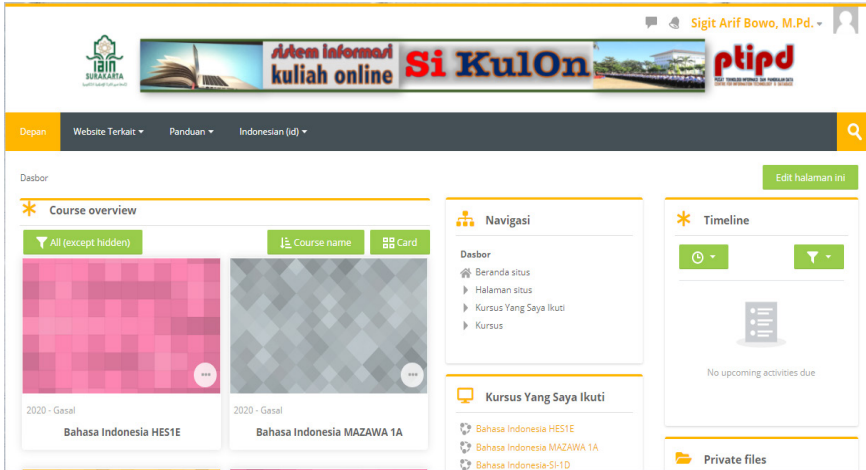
Sigit Arif Bowo, M.Pd.

IAIN SURAKARTA

sistem informasi kuliah online Si KulOn

ptipd
PUSAT TEKNOLOGI INFORMASI DAN PANGKALAN DATA

Depan Website Terkait Panduan Indonesian (id)

Dasbor

Edit halaman ini

Course overview

All (except hidden)

Course name

Card

2020 - Gasal
Bahasa Indonesia HES1E

2020 - Gasal
Bahasa Indonesia MAZAWA 1A

Navigasi

Dasbor
Beranda situs
Halaman situs
Kursus Yang Saya Ikuti
Kursus

Kursus Yang Saya Ikuti

Bahasa Indonesia HES1E
Bahasa Indonesia MAZAWA 1A
Bahasa Indonesia-SI-1D

Timeline

No upcoming activities due

Private files